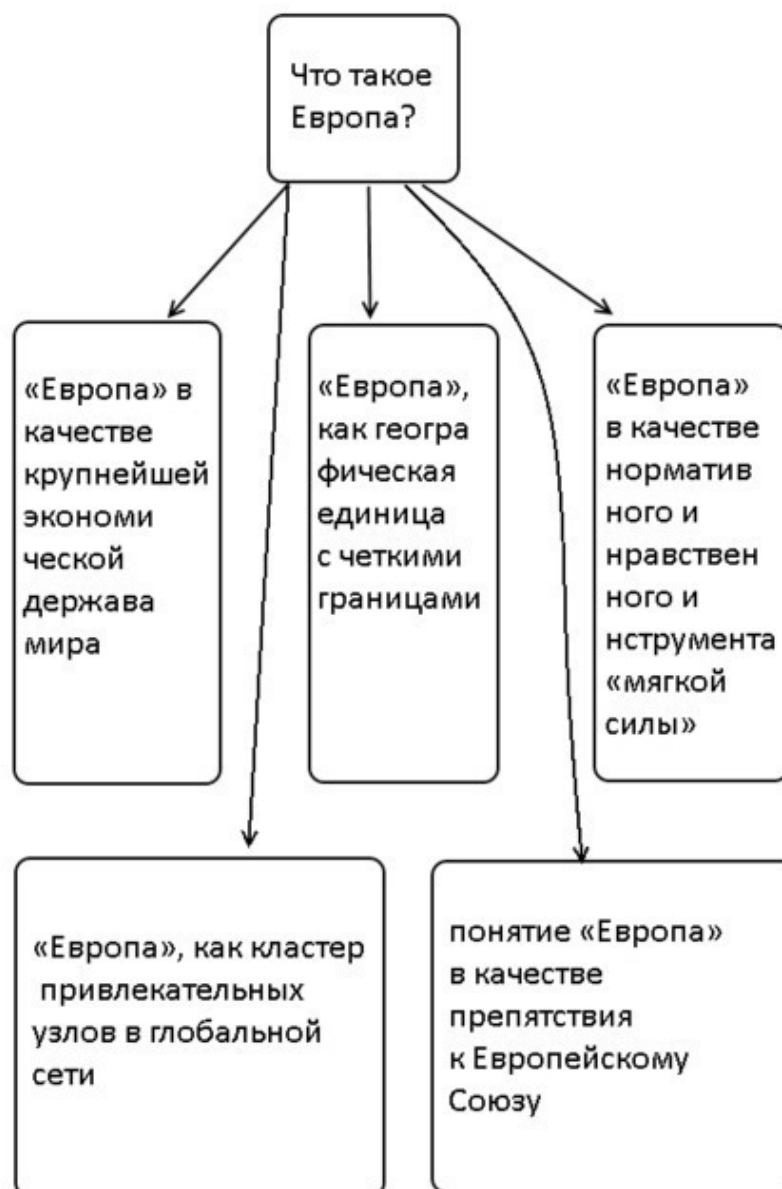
Что такое Европа?

«Европа» в качестве крупнейшей экономи ческой держава мира

«Европа», как геогра фическая единица с четкими границами

«Европа» в качестве норматив ного и нравствен ного и нструмента «мягкой силы»

«Европа», как кластер привлекательных узлов в глобальной сети

понятие «Европа» в качестве препятствия к Европейскому Союзу